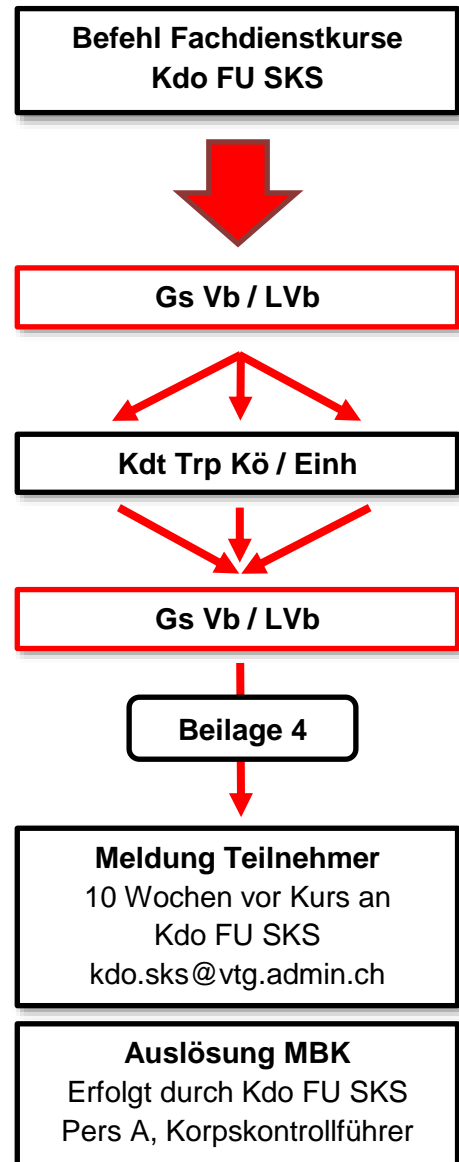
Befehl Fachdienstkurse
Kdo FU SKS

Gs Vb / LVb

Kdt Trp Kö / Einh

Gs Vb / LVb

Beilage 4

Meldung Teilnehmer
10 Wochen vor Kurs an
Kdo FU SKS
kdo.sks@vtg.admin.ch

Auslösung MBK
Erfolgt durch Kdo FU SKS
Pers A, Korpskontrollführer